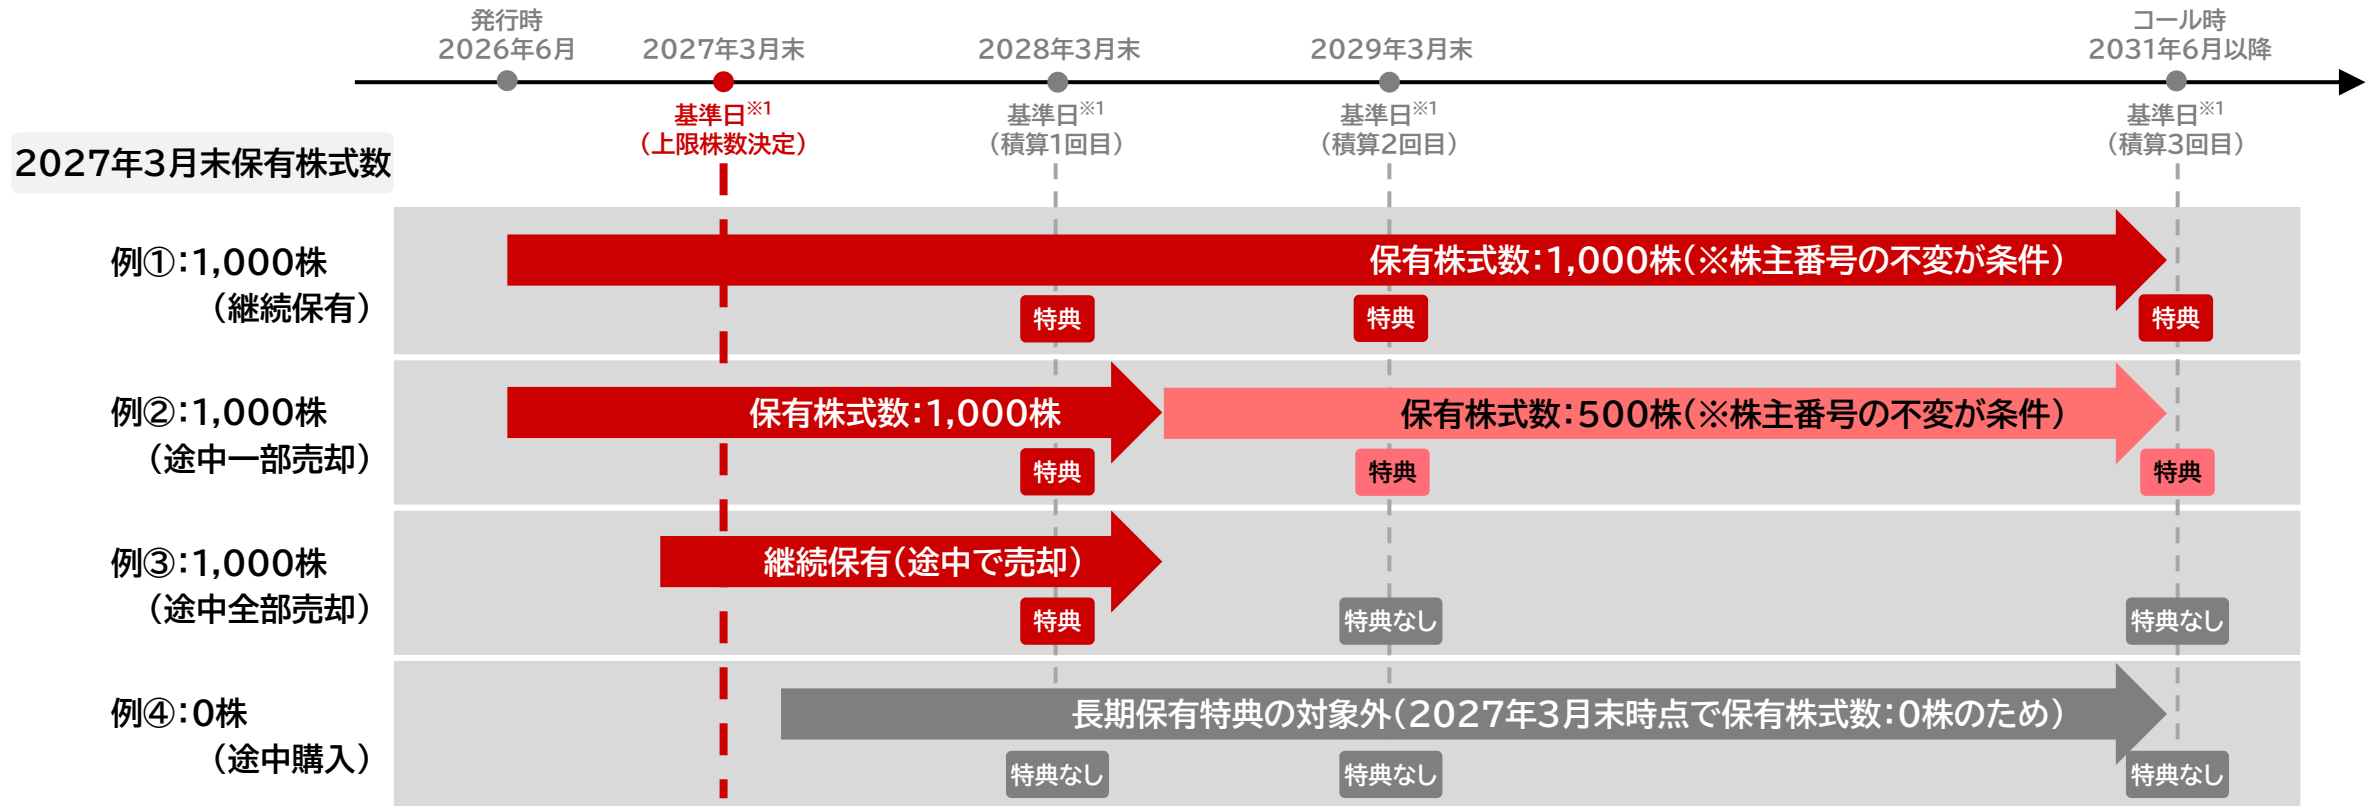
発行時
2026年6月

2027年3月末

基準日※1
（上限株数決定）

2028年3月末

基準日※1
（積算1回目）

2029年3月末

基準日※1
（積算2回目）

コール時
2031年6月以降

基準日※1
（積算3回目）

2027年3月末保有株式数

例①:1,000株
（継続保有）

保有株式数:1,000株（※株主番号の不変が条件）

特典 特典 特典

例②:1,000株
（途中一部売却）

保有株式数:1,000株

保有株式数:500株（※株主番号の不変が条件）

特典 特典 特典

例③:1,000株
（途中全部売却）

継続保有（途中で売却）

特典 特典なし 特典なし

例④:0株
（途中購入）

長期保有特典の対象外（2027年3月末時点で保有株式数:0株のため）

特典なし 特典なし 特典なし